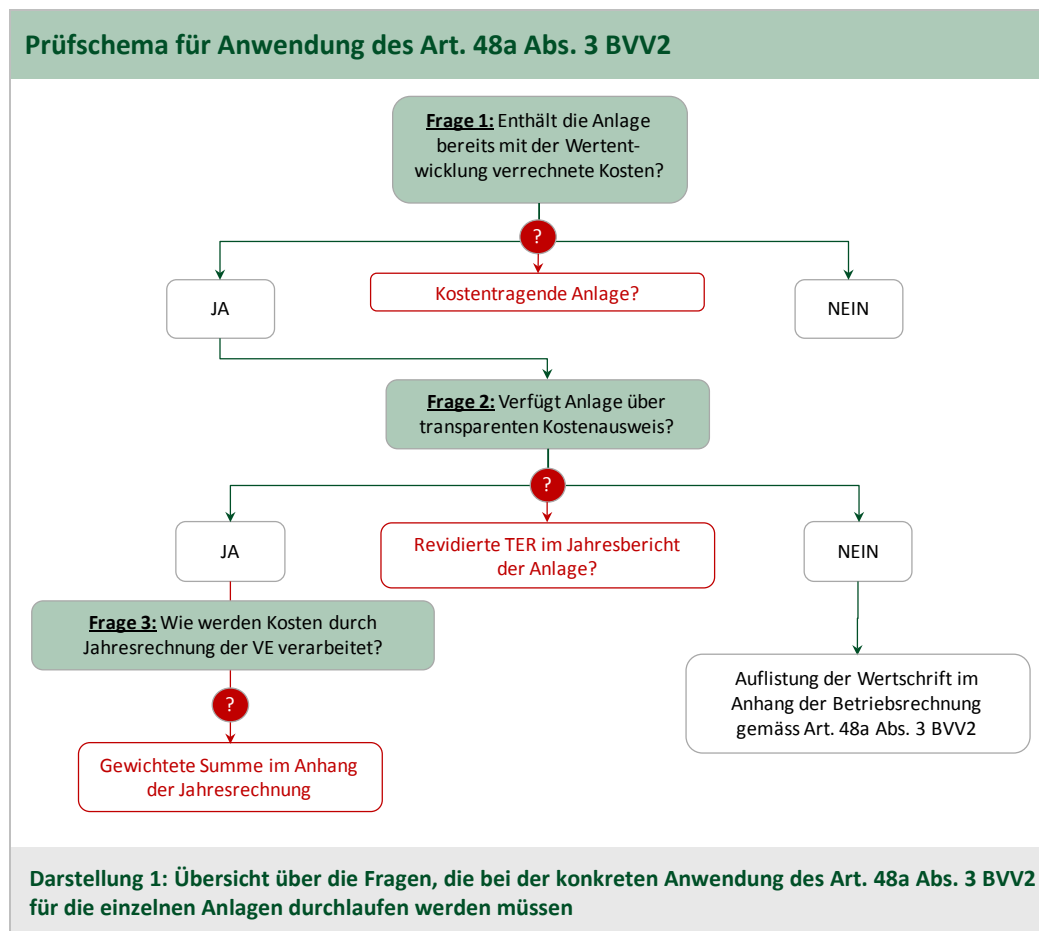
Prüfschema für Anwendung des Art. 48a Abs. 3 BVV2

Frage 1: Enthält die Anlage bereits mit der Wertentwicklung verrechnete Kosten?

?

JA

Kostentragende Anlage?

NEIN

Frage 2: Verfügt Anlage über transparenten Kostenausweis?

?

JA

Revidierte TER im Jahresbericht der Anlage?

NEIN

Frage 3: Wie werden Kosten durch Jahresrechnung der VE verarbeitet?

?

Gewichtete Summe im Anhang der Jahresrechnung

Auflistung der Wertschrift im Anhang der Betriebsrechnung gemäss Art. 48a Abs. 3 BVV2

Darstellung 1: Übersicht über die Fragen, die bei der konkreten Anwendung des Art. 48a Abs. 3 BVV2 für die einzelnen Anlagen durchlaufen werden müssen